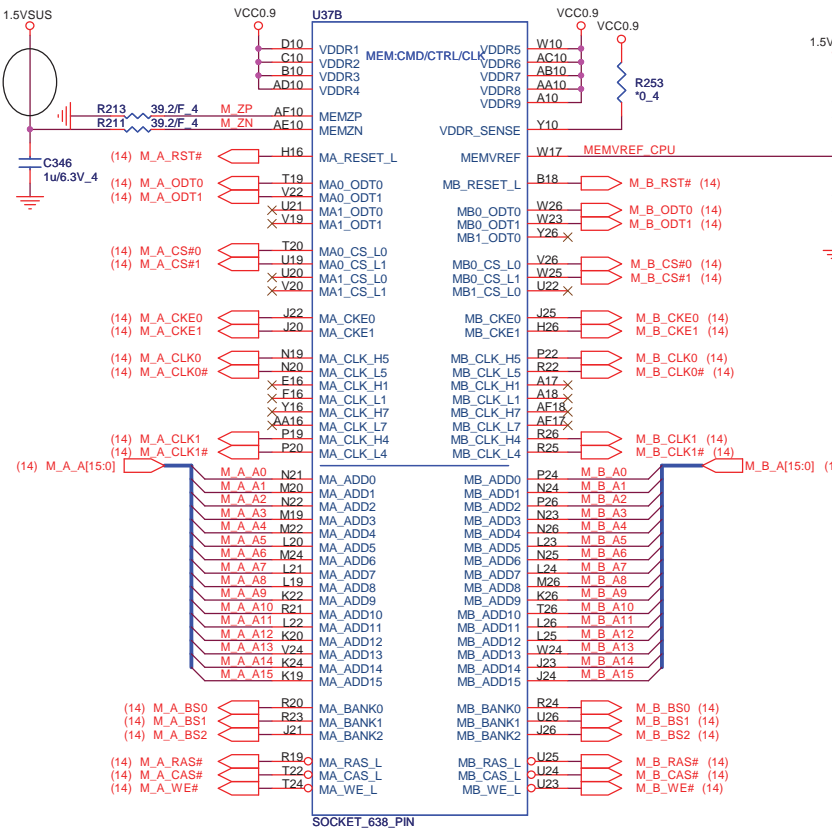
1.5VSUS
VCC0.9
U37B
VCC0.9
VCC0.9
1.5V
D10 VDDR1
C10 VDDR2
B10 VDDR3
AD10 VDDR4
MEM:CMD/CTRL/CLK
VDDR5 W10
VDDR6 AC10
VDDR7 AB10
VDDR8 AA10
VDDR9 A10
R253
*0_4
R213 39.2/F_4 M_ZP AF10 MEMZP
R211 39.2/F_4 M_ZN AE10 MEMZN
VDDR_SENSE Y10
C346
1u/6.3V_4
(14) M_A_RST# H16 MA_RESET_L
MEMVREF W17 MEMVREF_CPU
(14) M_A_ODT0 T19 MA0_ODT0
(14) M_A_ODT1 V22 MA0_ODT1
U21 MA1_ODT0
V19 MA1_ODT1
MB_RESET_L B18 M_B_RST# (14)
MB0_ODT0 W26 M_B_ODT0 (14)
MB0_ODT1 W23 M_B_ODT1 (14)
MB1_ODT0 Y26
(14) M_A_CS#0 T20 MA0_CS_L0
(14) M_A_CS#1 U19 MA0_CS_L1
U20 MA1_CS_L0
V20 MA1_CS_L1
MB0_CS_L0 V26 M_B_CS#0 (14)
MB0_CS_L1 W25 M_B_CS#1 (14)
MB1_CS_L0 U22
(14) M_A_CKE0 J22 MA_CKE0
(14) M_A_CKE1 J20 MA_CKE1
MB_CKE0 J25 M_B_CKE0 (14)
MB_CKE1 H26 M_B_CKE1 (14)
(14) M_A_CLK0 N19 MA_CLK_H5
(14) M_A_CLK0# N20 MA_CLK_L5
E16 MA_CLK_H1
F16 MA_CLK_L1
Y16 MA_CLK_H7
AA16 MA_CLK_L7
(14) M_A_CLK1 P19 MA_CLK_H4
(14) M_A_CLK1# P20 MA_CLK_L4
MB_CLK_H5 P22 M_B_CLK0 (14)
MB_CLK_L5 R22 M_B_CLK0# (14)
MB_CLK_H1 A17
MB_CLK_L1 A18
MB_CLK_H7 AF18
MB_CLK_L7 AF17
MB_CLK_H4 R26 M_B_CLK1 (14)
MB_CLK_L4 R25 M_B_CLK1# (14)
(14) M_A_A[15:0]
M_B_A[15:0]
M_A_A0 N21 MA_ADD0
M_A_A1 M20 MA_ADD1
M_A_A2 N22 MA_ADD2
M_A_A3 M19 MA_ADD3
M_A_A4 M22 MA_ADD4
M_A_A5 L20 MA_ADD5
M_A_A6 M24 MA_ADD6
M_A_A7 L21 MA_ADD7
M_A_A8 L19 MA_ADD8
M_A_A9 K22 MA_ADD9
M_A_A10 R21 MA_ADD10
M_A_A11 L22 MA_ADD11
M_A_A12 K20 MA_ADD12
M_A_A13 V24 MA_ADD13
M_A_A14 K24 MA_ADD14
M_A_A15 K19 MA_ADD15
MB_ADD0 P24 M_B_A0
MB_ADD1 N24 M_B_A1
MB_ADD2 P26 M_B_A2
MB_ADD3 N23 M_B_A3
MB_ADD4 N26 M_B_A4
MB_ADD5 L23 M_B_A5
MB_ADD6 N25 M_B_A6
MB_ADD7 L24 M_B_A7
MB_ADD8 M26 M_B_A8
MB_ADD9 K26 M_B_A9
MB_ADD10 T26 M_B_A10
MB_ADD11 L26 M_B_A11
MB_ADD12 L25 M_B_A12
MB_ADD13 W24 M_B_A13
MB_ADD14 J23 M_B_A14
MB_ADD15 J24 M_B_A15
(14) M_A_BS0 R20 MA_BANK0
(14) M_A_BS1 R23 MA_BANK1
(14) M_A_BS2 J21 MA_BANK2
MB_BANK0 R24 M_B_BS0 (14)
MB_BANK1 U26 M_B_BS1 (14)
MB_BANK2 J26 M_B_BS2 (14)
(14) M_A_RAS# R19 MA_RAS_L
(14) M_A_CAS# T22 MA_CAS_L
(14) M_A_WE# T24 MA_WE_L
MB_RAS_L U25 M_B_RAS# (14)
MB_CAS_L U24 M_B_CAS# (14)
MB_WE_L U23 M_B_WE# (14)
SOCKET_638_PIN